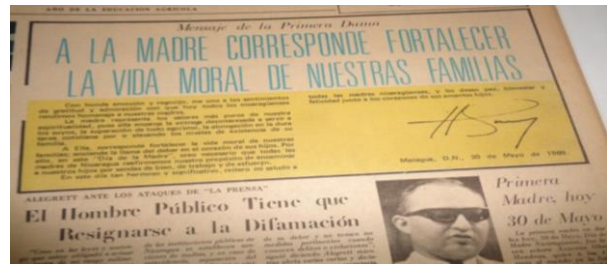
AÑO DE LA EDUCACION AGRICOLA

Mensaje de la Primera Dama

A LA MADRE CORRESPONDE FORTALECER LA VIDA MORAL DE NUESTRAS FAMILIAS

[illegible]

todas las madres nicaragüenses, y les deseo paz, bienestar y felicidad junto a los corazones de sus amantes hijos.

Managua, D.N., 30 de Mayo de 1966.

ALEGRETT ANTE LOS ATAQUES DE "LA PRENSA"

El Hombre Público Tiene que Resignarse a la Difamación

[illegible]

Primera Madre, hoy 30 de Mayo

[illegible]